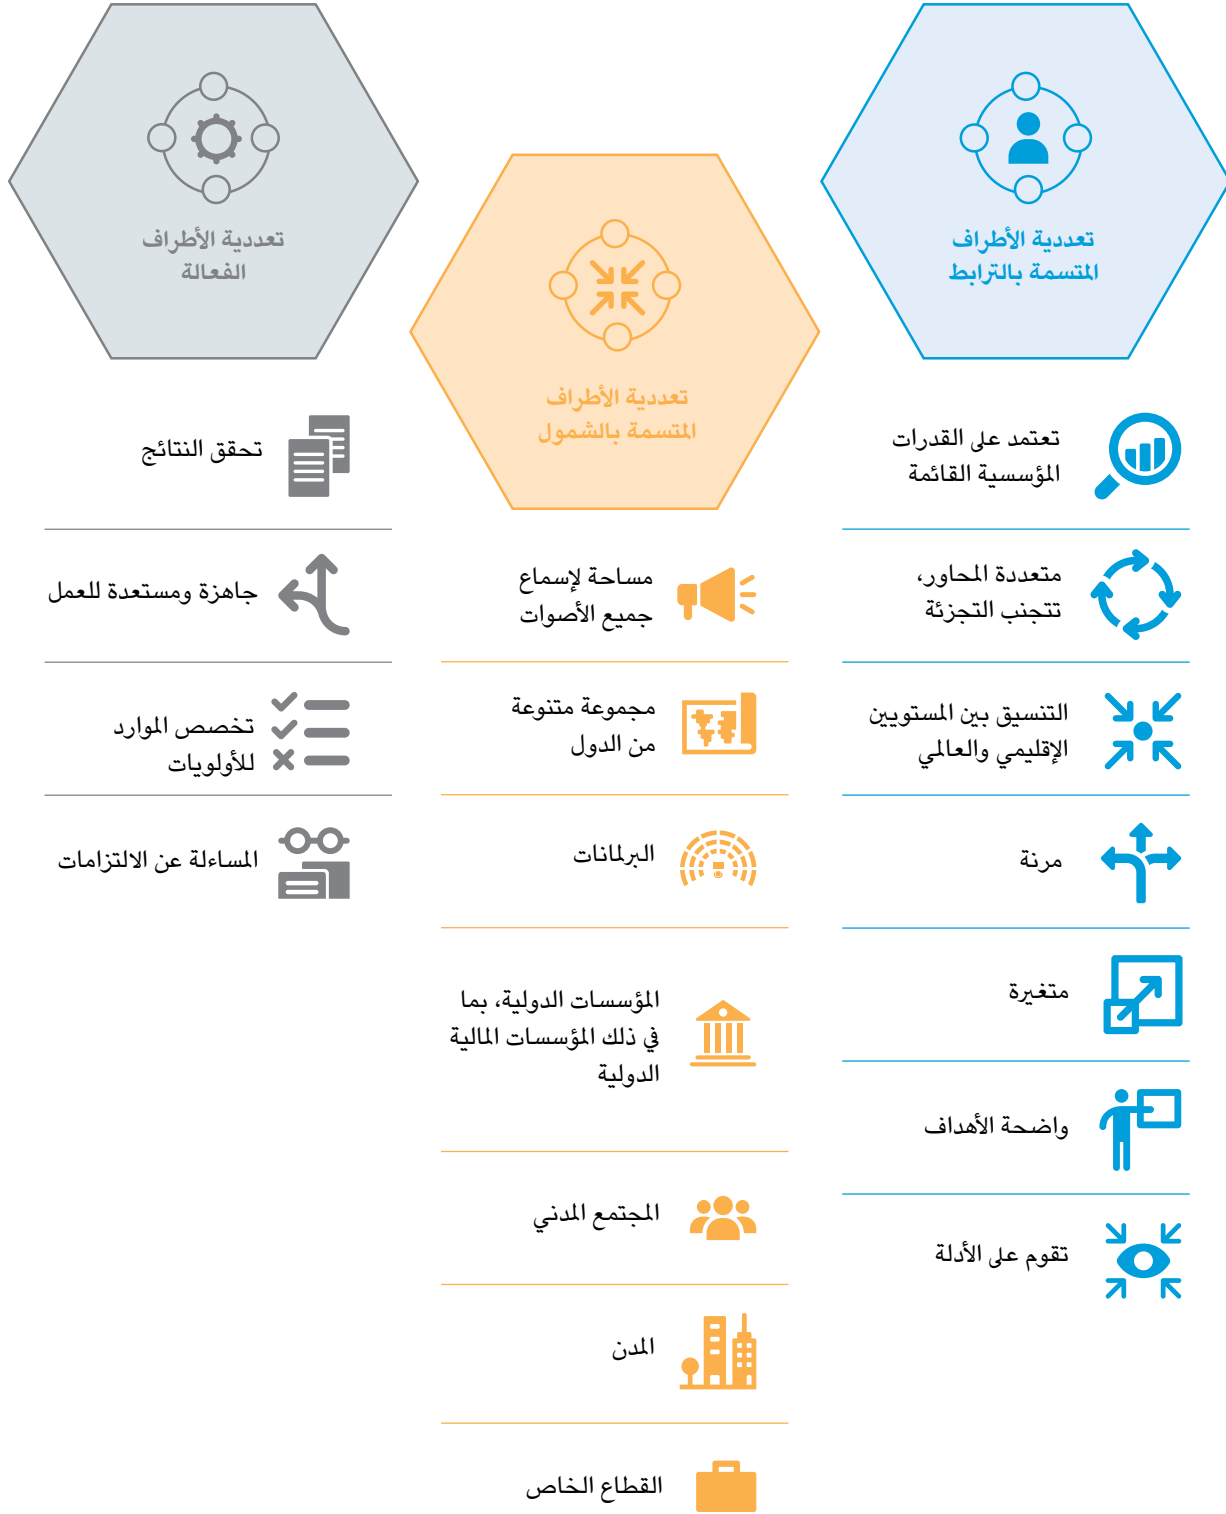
تعددية الأطراف المتسمة بالترابط

تعددية الأطراف المتسمة بالشمول

تعددية الأطراف الفعالة

تعتمد على القدرات المؤسسية القائمة

متعددة المحاور، تتجنب التجزئة

التنسيق بين المستويين الإقليمي والعالمي

مرنة

متغيرة

واضحة الأهداف

تقوم على الأدلة

مساحة لإسماع جميع الأصوات

مجموعة متنوعة من الدول

البرلمانات

المؤسسات الدولية، بما في ذلك المؤسسات المالية الدولية

المجتمع المدني

المدن

القطاع الخاص

تحقق النتائج

جاهزة ومستعدة للعمل

تخصص الموارد للأولويات

المساءلة عن الالتزامات